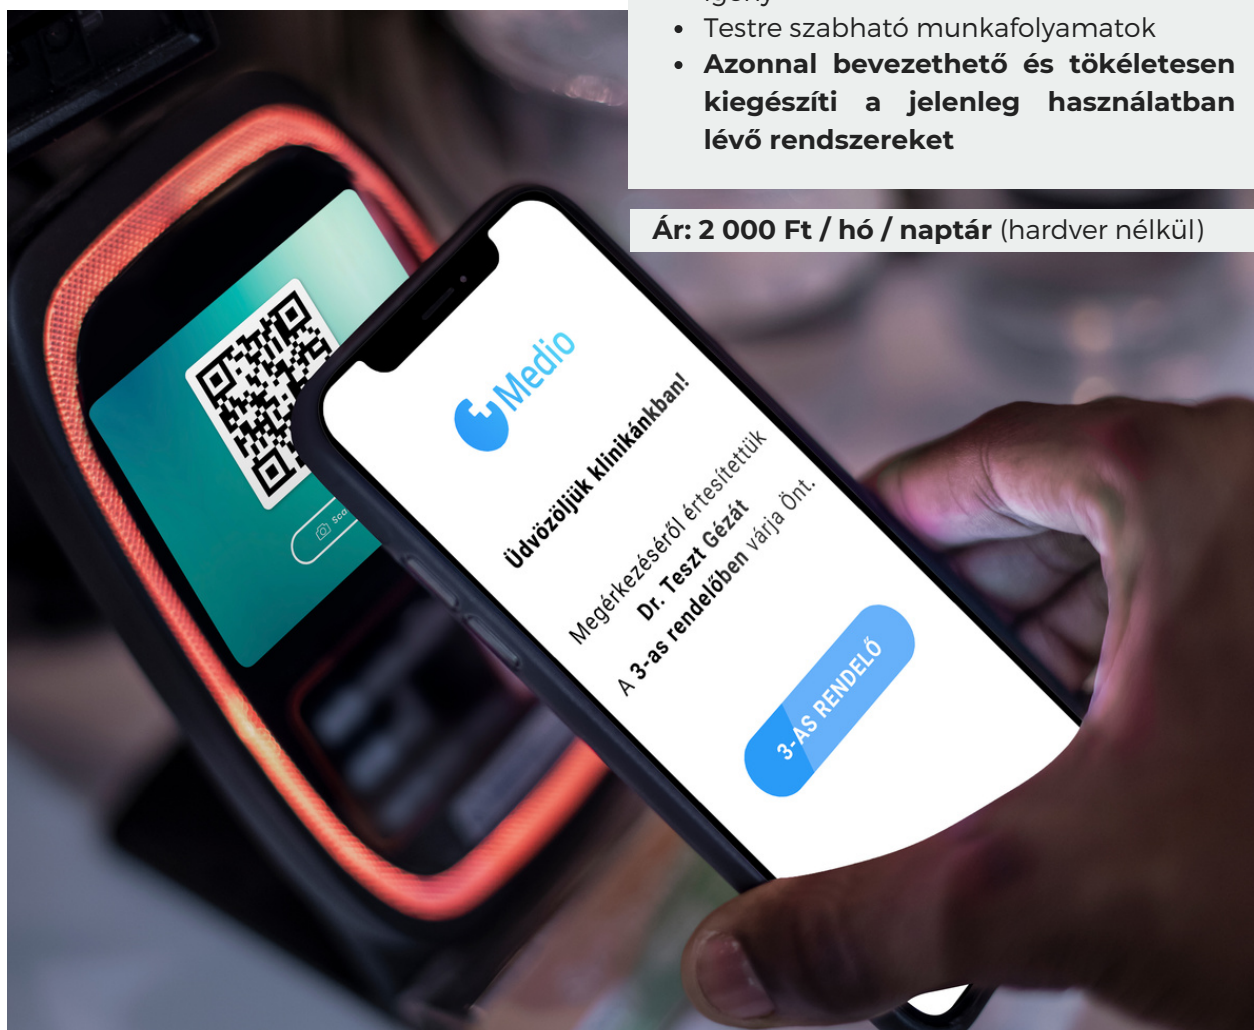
igény

- Testre szabható munkafolyamatok
- **Azonnal bevezethető és tökéletesen kiegészíti a jelenleg használatban lévő rendszereket**

**Ár: 2 000 Ft / hó / naptár** (hardver nélkül)

Sca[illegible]

Medio

**Üdvözöljük klinikánkban!**

Megérkezéséről értesítettük **Dr. Teszt Gézát**

A **3-as rendelőben** várja Önt.

3-AS RENDELŐ